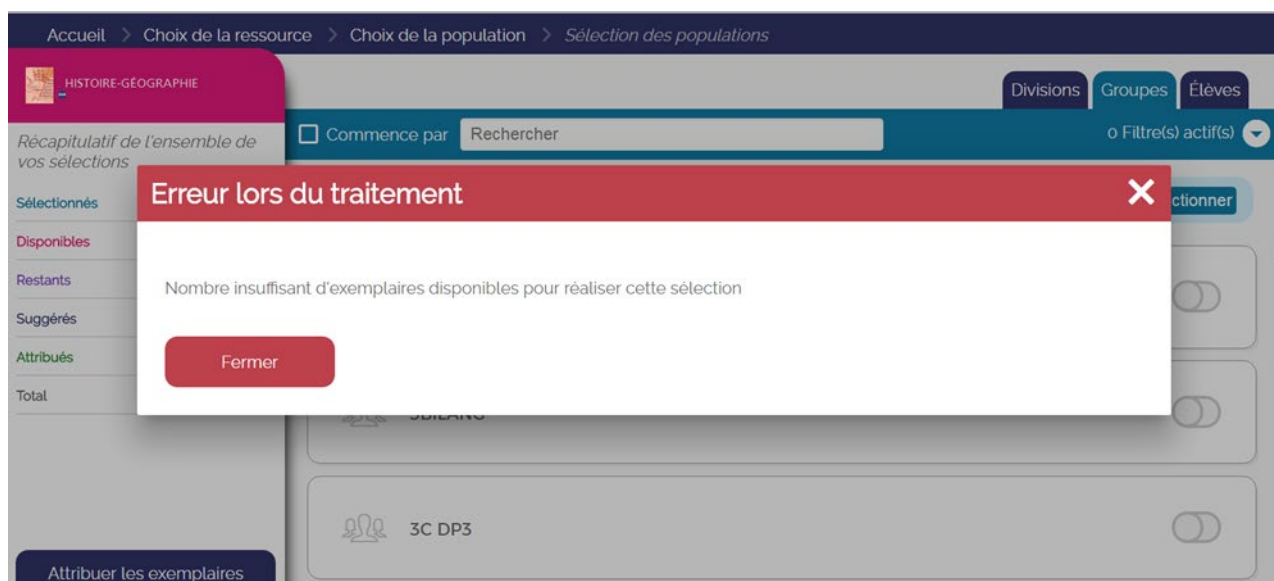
Accueil > Choix de la ressource > Choix de la population > Sélection des populations

HISTOIRE-GÉOGRAPHIE

Divisions Groupes Élèves

Récapitulatif de l'ensemble de vos sélections

Commence par Rechercher

0 Filtre(s) actif(s)

Sélectionnés
Disponibles
Restants
Suggérés
Attribués
Total

Erreur lors du traitement

ctionner

Nombre insuffisant d'exemplaires disponibles pour réaliser cette sélection

Fermer

3BILANG

3C DP3

Attribuer les exemplaires